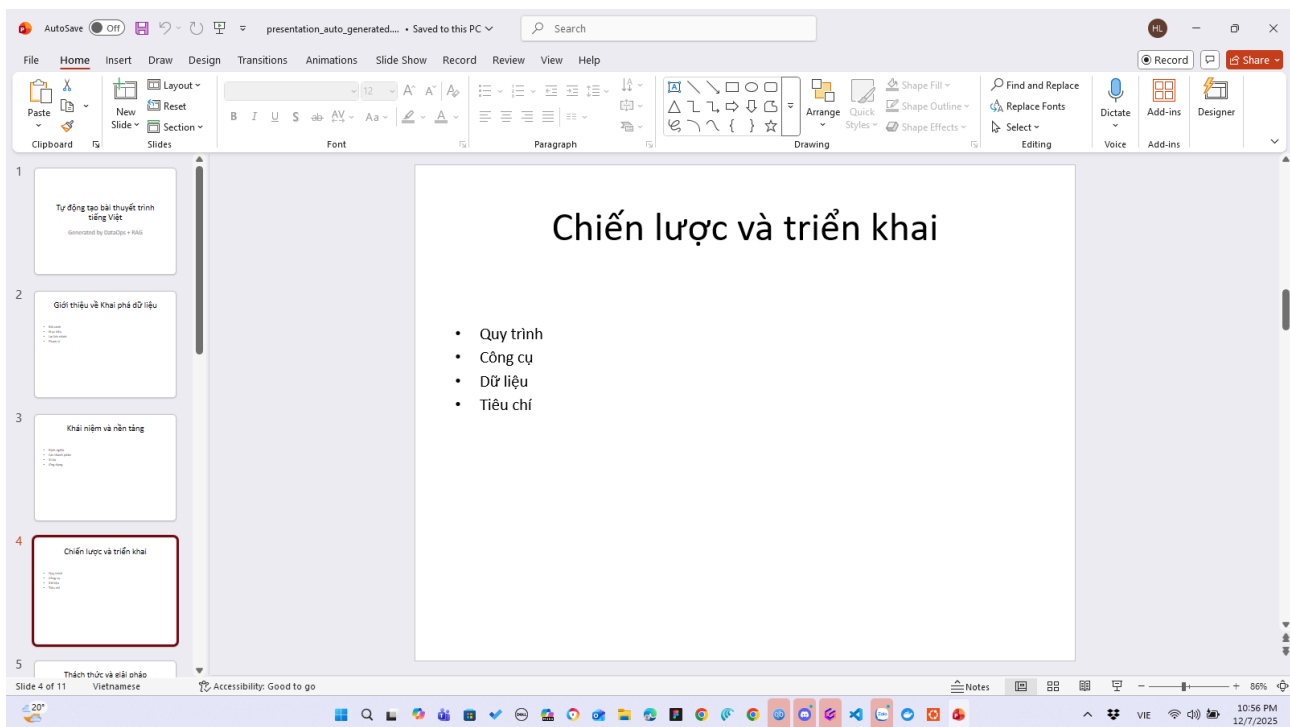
AutoSave Off presentation_auto_generated.... • Saved to this PC Search HL

File Home Insert Draw Design Transitions Animations Slide Show Record Review View Help Record Share

Paste Clipboard New Slide Layout Reset Section Slides 12 Font Paragraph Arrange Quick Styles Shape Fill Shape Outline Shape Effects Drawing Find and Replace Replace Fonts Select Editing Dictate Voice Add-ins Add-ins Designer

1
Tự động tạo bài thuyết trình tiếng Việt
Generated by DataOps + RAG

2
Giới thiệu về Khai phá dữ liệu

3
Khái niệm và nền tảng

4
Chiến lược và triển khai

5
Thách thức và giải pháp

Chiến lược và triển khai

- Quy trình
- Công cụ
- Dữ liệu
- Tiêu chí

Slide 4 of 11 Vietnamese Accessibility: Good to go Notes 86%

20° VIE 10:56 PM 12/7/2025